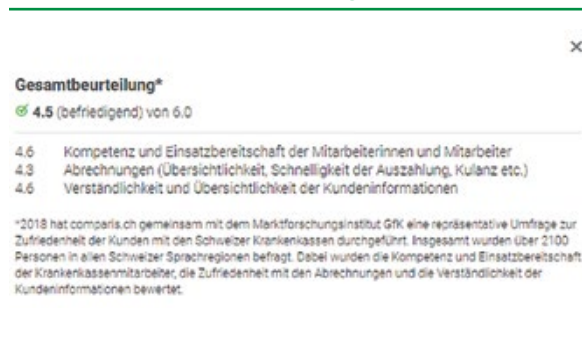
×

Gesamtbeurteilung*

4.5 (befriedigend) von 6.0

| | |
|---|---|
| 4.6 | Kompetenz und Einsatzbereitschaft der Mitarbeiterinnen und Mitarbeiter |
| 4.3 | Abrechnungen (Übersichtlichkeit, Schnelligkeit der Auszahlung, Kulanz etc.) |
| 4.6 | Verständlichkeit und Übersichtlichkeit der Kundeninformationen |

*2018 hat comparis.ch gemeinsam mit dem Marktforschungsinstitut GfK eine repräsentative Umfrage zur Zufriedenheit der Kunden mit den Schweizer Krankenkassen durchgeführt. Insgesamt wurden über 2100 Personen in allen Schweizer Sprachregionen befragt. Dabei wurden die Kompetenz und Einsatzbereitschaft der Krankenkassenmitarbeiter, die Zufriedenheit mit den Abrechnungen und die Verständlichkeit der Kundeninformationen bewertet.